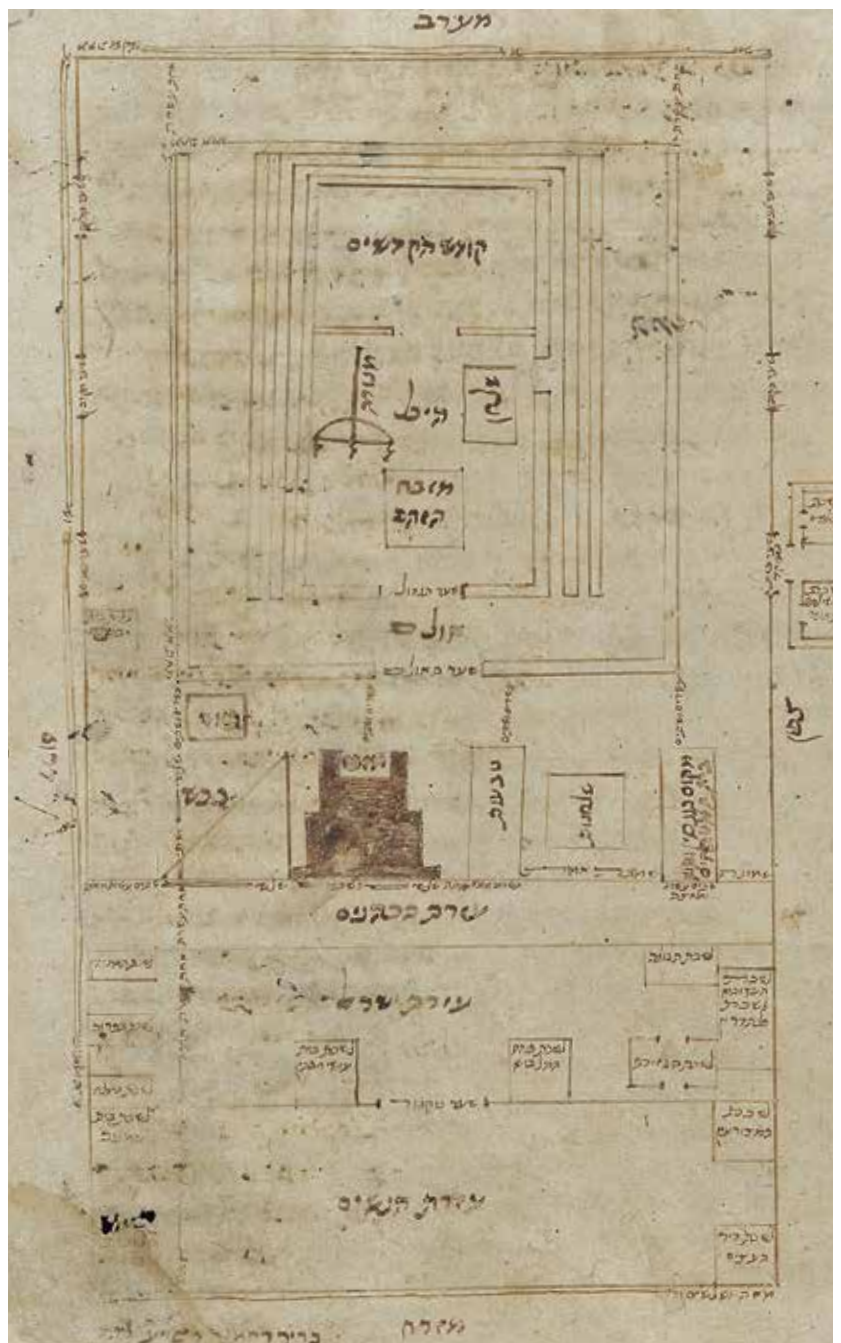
מערב

קודש הקדשים

מנורה

היכל

שלחן

מזבח הזהב

שער ההיכל

אולם

שער האולם

כיור

מזבח

כבש

טבעות

שלחנות

מקום הנננסים

עזרת כהנים

לשכת הגזית

עזרת ישראל

לשכת בית אבטינס

לשכת הפרהדרין

שער נקנור

לשכת בית המוקד

עזרת הנשים

לשכת הנזירים

לשכת המצורעים

לשכת העצים

לשכת השמנים

מזרח

צפון

דרום

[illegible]